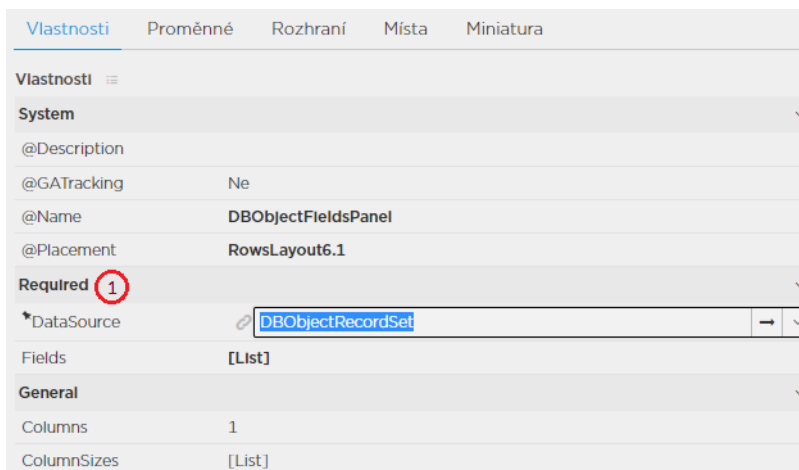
Vlastnosti Proměnné Rozhraní Místa Miniatura

Vlastnosti

| System | |
|---|---|
| @Description | |
| @GATracking | Ne |
| @Name | DBObjectFieldsPanel |
| @Placement | RowsLayout6.1 |
| Required 1 | |
| *DataSource | DBObjectRecordSet |
| Fields | [List] |
| General | |
| Columns | 1 |
| ColumnSizes | [List] |